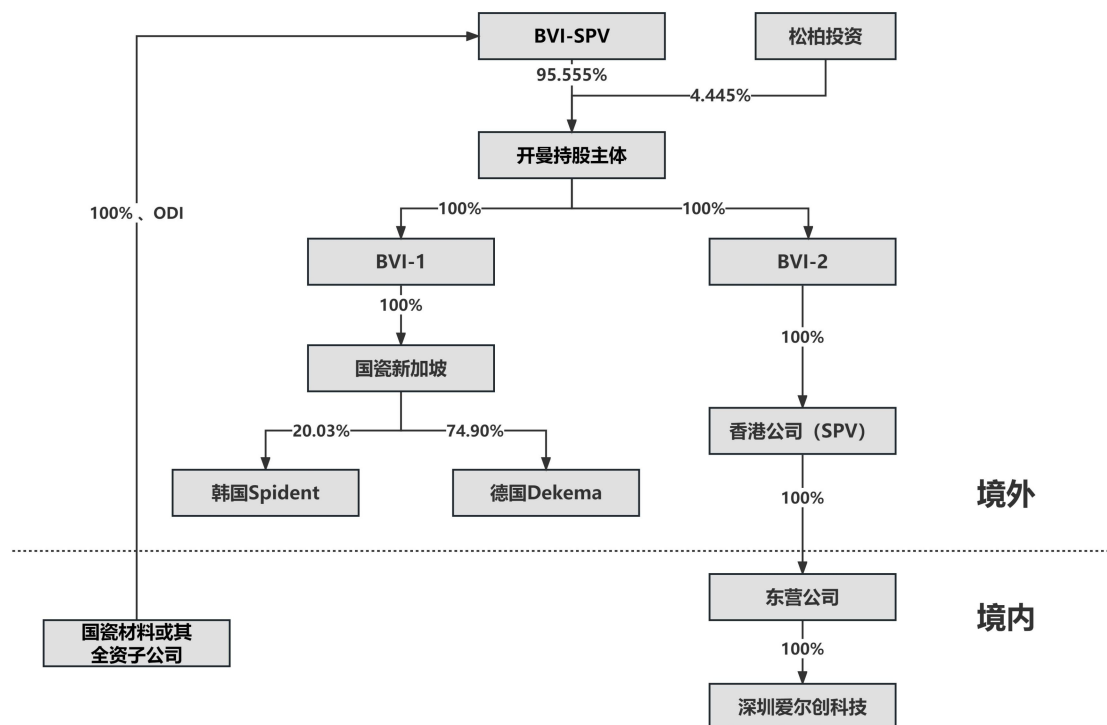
BVI-SPV

松柏投资

95.555%

4.445%

开曼持股主体

100%、ODI

100%

100%

BVI-1

BVI-2

100%

100%

国瓷新加坡

20.03%

74.90%

香港公司（SPV）

韩国Spident

德国Dekema

100%

境外

东营公司

境内

国瓷材料或其全资子公司

100%

深圳爱尔创科技